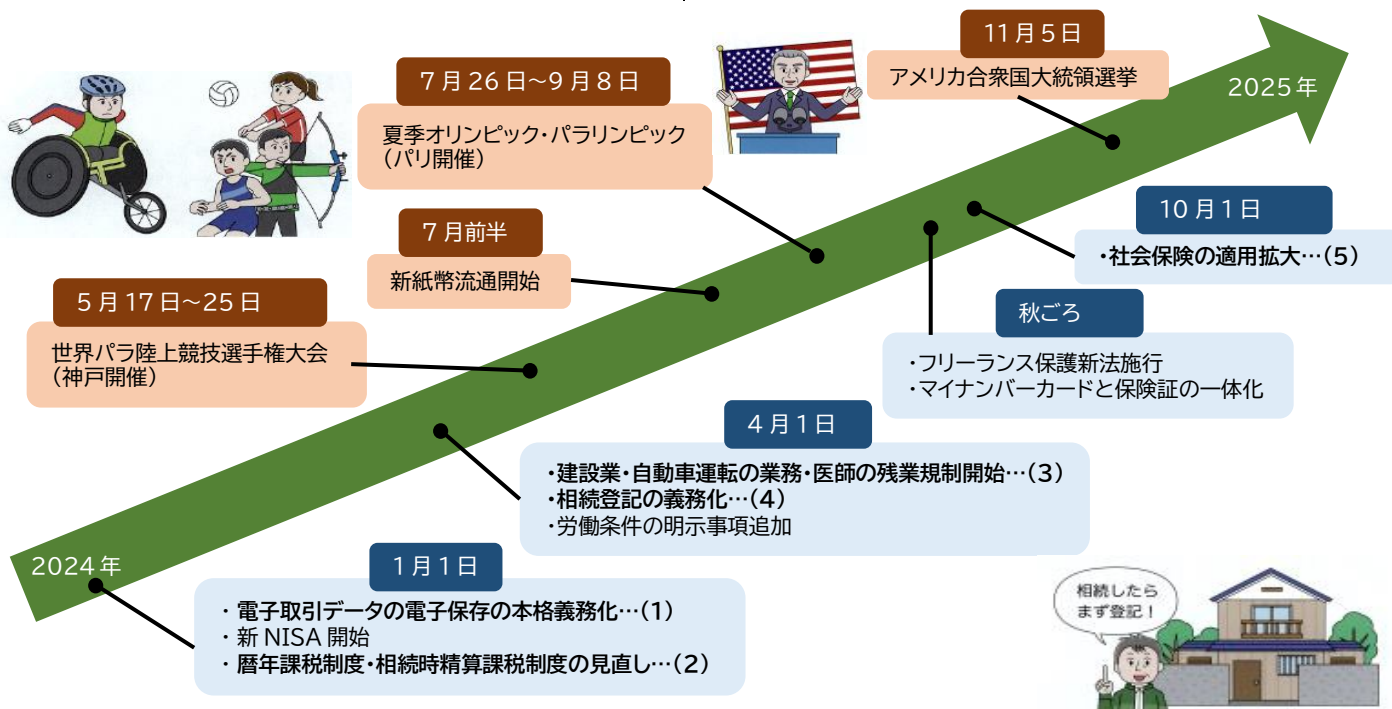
11月5日
アメリカ合衆国大統領選挙

2025年

7月26日~9月8日
夏季オリンピック・パラリンピック（パリ開催）

7月前半
新紙幣流通開始

10月1日
・社会保険の適用拡大…（5）

5月17日~25日
世界パラ陸上競技選手権大会（神戸開催）

秋ごろ
・フリーランス保護新法施行
・マイナンバーカードと保険証の一体化

4月1日
・建設業・自動車運転の業務・医師の残業規制開始…（3）
・相続登記の義務化…（4）
・労働条件の明示事項追加

2024年

1月1日
・電子取引データの電子保存の本格義務化…（1）
・新 NISA 開始
・暦年課税制度・相続時精算課税制度の見直し…（2）

相続したらまず登記！